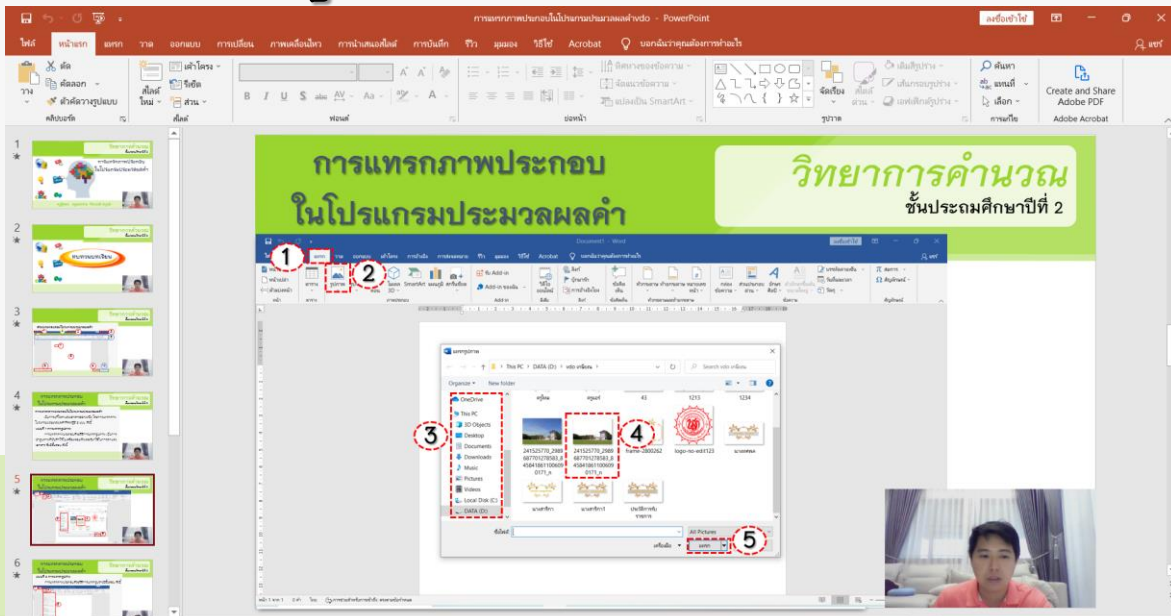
การแทรกภาพประกอบในโปรแกรมประมวลผลคำ.vdo - PowerPoint

ลงชื่อเข้าใช้

ไฟล์ หน้าแรก แทรก วาด ออกแบบ การเปลี่ยน ภาพเคลื่อนไหว การนำเสนอสไลด์ การบันทึก รีวิว มุมมอง วิธีใช้ Acrobat บอกฉันว่าคุณต้องการทำอะไร แชร์

ตัด คัดลอก ตัวคัดวางรูปแบบ วาง คลิปบอร์ด สไลด์ใหม่ เค้าโครง รีเซ็ต ส่วน สไลด์ ฟอนต์ ย่อหน้า ทิศทางของข้อความ จัดแนวข้อความ แปลงเป็น SmartArt รูปวาด จัดเรียง สไตล์ด่วน เติมสีรูปร่าง เส้นกรอบรูปร่าง เอฟเฟกต์รูปร่าง ค้นหา แทนที่ เลือก การแก้ไข Create and Share Adobe PDF Adobe Acrobat

1
2
3
4
5
6

การแทรกภาพประกอบ
ในโปรแกรมประมวลผลคำ

วิทยาการคำนวณ
ชั้นประถมศึกษาปีที่ 2

Document1 - Word

1
2

แทรกรูปภาพ
This PC > DATA (D:) > vdo เหลียน
Search vdo เหลียน
Organize New folder
OneDrive
This PC
3D Objects
Desktop
Documents
Downloads
Music
Pictures
Videos
Local Disk (C:)
DATA (D:)

3
4

241525770_2989687701278583_8458418611006090171_n
241525770_2989687701278583_8458418611006090171_n
frame-2800262
logo-no-edit123
43
1253
1254

ชื่อไฟล์:
All Pictures
เครื่องมือ
แทรก
5